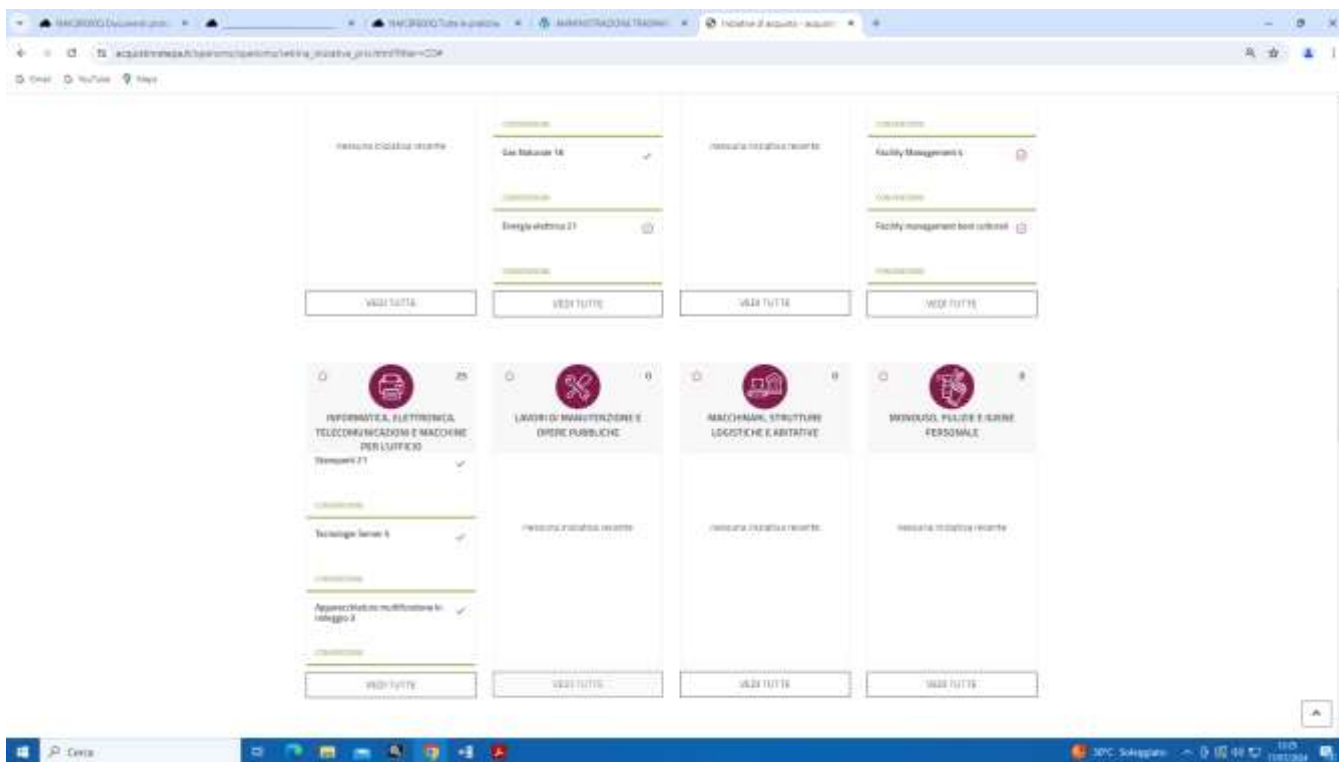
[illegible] × | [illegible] × | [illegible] × | AMMINISTRAZIONE TRASPARE × | Iniziative di acquisto - acquisti × | +

acquistinretepa.it/opencms/opencms/vetrina_iniziative_pro.html?filter=CO#

Gmail YouTube Maps

Nessuna iniziativa recente

CONVENZIONE
Gas Naturale 16

CONVENZIONE
Energia elettrica 21

CONVENZIONE

Nessuna iniziativa recente

CONVENZIONE
Facility Management 4

CONVENZIONE
Facility management beni culturali

CONVENZIONE

VEDI TUTTE

VEDI TUTTE

VEDI TUTTE

VEDI TUTTE

25
INFORMATICA, ELETTRONICA, TELECOMUNICAZIONI E MACCHINE PER L'UFFICIO
Stampanti 21
CONVENZIONE
Tecnologie Server 5
CONVENZIONE
Apparecchiature multifunzione in noleggio 3
CONVENZIONE
VEDI TUTTE

0
LAVORI DI MANUTENZIONE E OPERE PUBBLICHE
Nessuna iniziativa recente
VEDI TUTTE

0
MACCHINARI, STRUTTURE LOGISTICHE E ABITATIVE
Nessuna iniziativa recente
VEDI TUTTE

0
MONOUSO, PULIZIE E IGIENE PERSONALE
Nessuna iniziativa recente
VEDI TUTTE

Cerca

30°C Soleggiato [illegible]